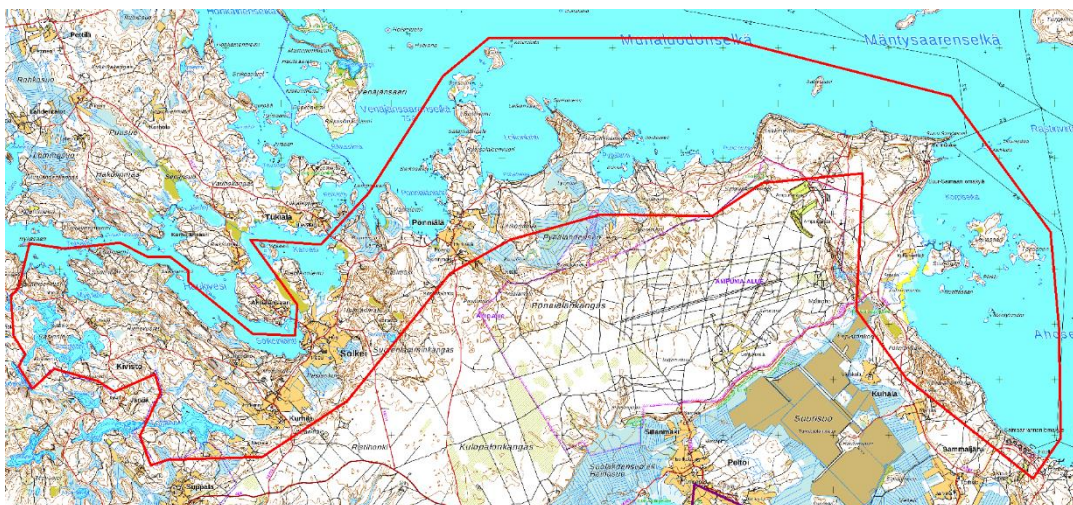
Muhaluodonselkä
Mäntysaarenselkä
Pertilä
Ronkasuo
Venäjänsaari
Venäjänsaarenselkä
Tukiala
Pornainen
Soikeinen
Kuhala
Kristo
Paakivesi
Suonkantonkangas
Ponnalanmäenkangas
Kulopalonkangas
Rasiahonki
Suonsuo
Kuhala
Sammalaho
Pelto
Suppaala
Ahonselkä
Raasalo